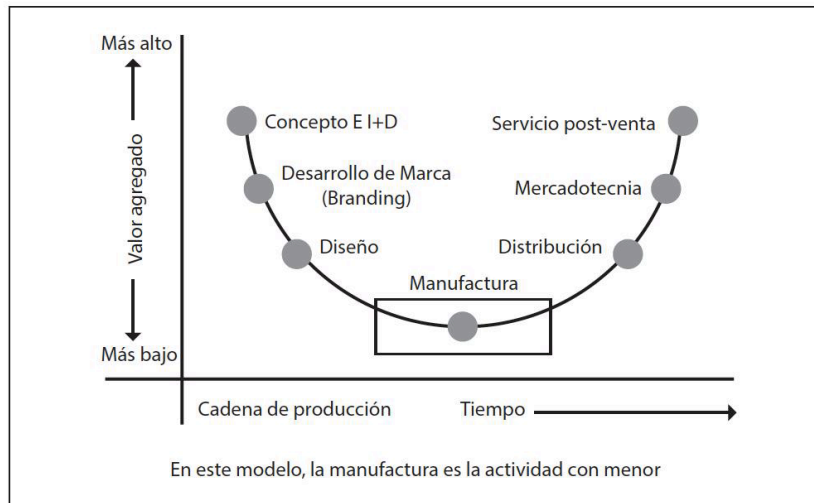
Más alto

Valor agregado

Más bajo

Concepto E I+D

Desarrollo de Marca (Branding)

Diseño

Manufactura

Servicio post-venta

Mercadotecnia

Distribución

Cadena de producción

Tiempo

En este modelo, la manufactura es la actividad con menor